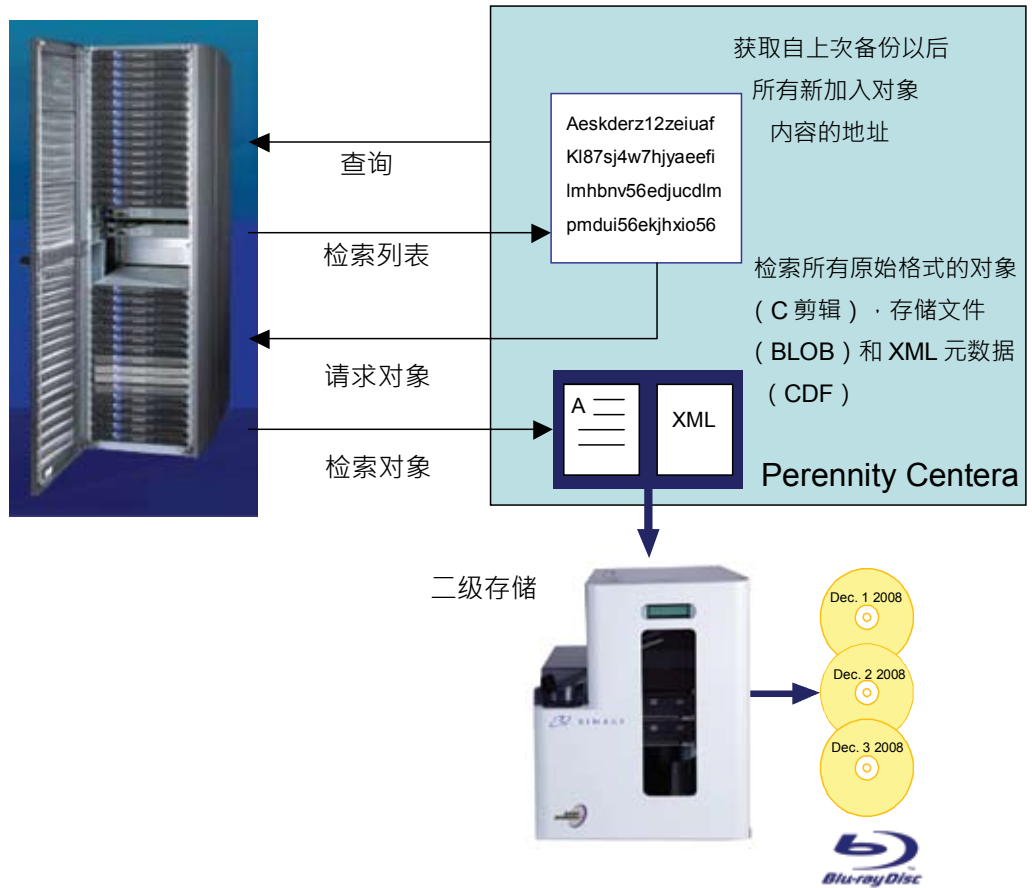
获取自上次备份以后
所有新加入对象
内容的地址

Aeskderz12zeiuaf
Kl87sj4w7hjyaeefi
lmhbnv56edjucdlm
pmdui56ekjhxio56

查询

检索列表

检索所有原始格式的对象（C 剪辑），存储文件（BLOB）和 XML 元数据（CDF）

请求对象

A

XML

检索对象

Perennity Centera

二级存储

Dec. 1 2008
Dec. 2 2008
Dec. 3 2008

RIMAGE

Blu-ray Disc